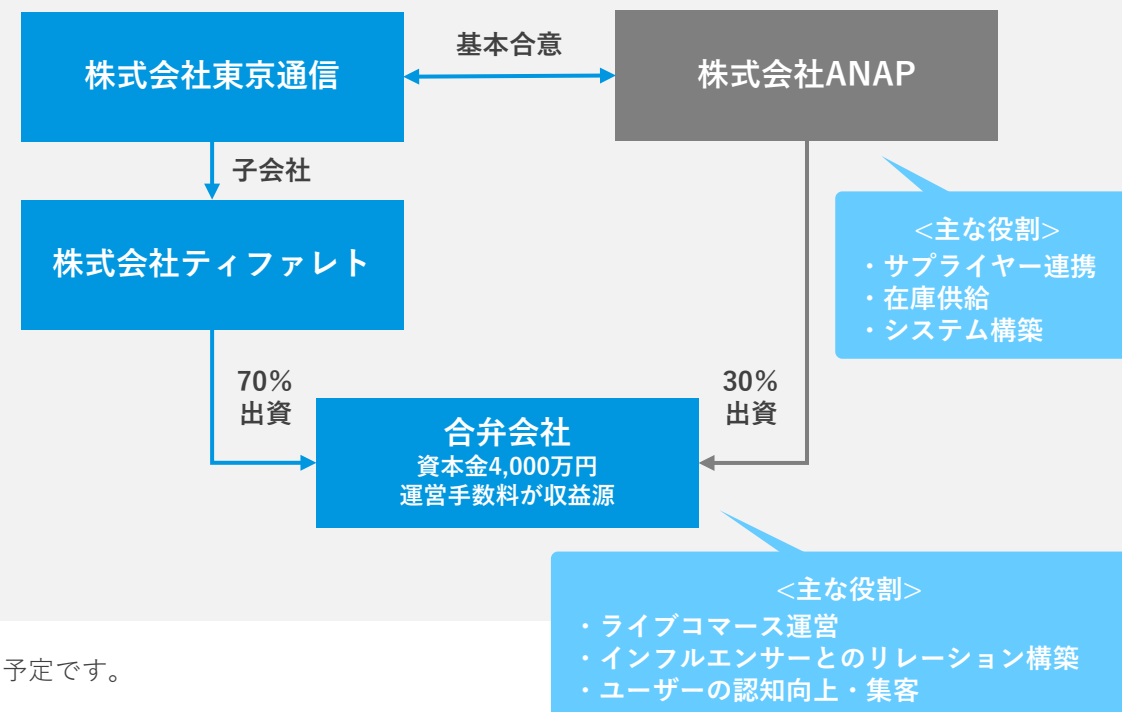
株式会社東京通信

基本合意

株式会社ANAP

子会社

<主な役割>
・サプライヤー連携
・在庫供給
・システム構築

株式会社ティファレト

70%
出資

30%
出資

合弁会社
資本金4,000万円
運営手数料が収益源

<主な役割>
・ライブコマース運営
・インフルエンサーとのリレーション構築
・ユーザーの認知向上・集客

予定です。